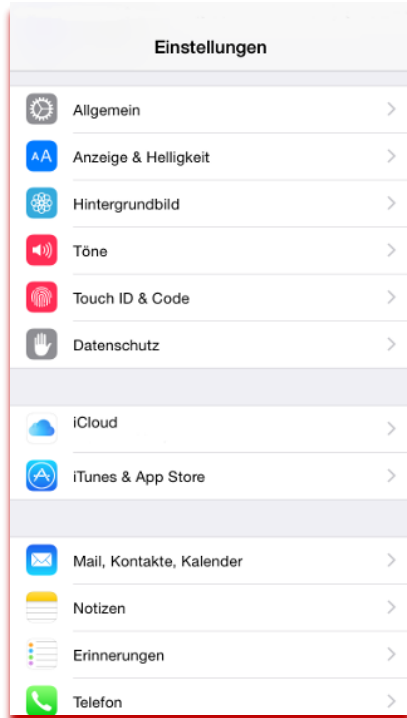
Einstellungen

AA Anzeige & Helligkeit

Allgemein
Anzeige & Helligkeit
Hintergrundbild
Töne
Touch ID & Code
Datenschutz

iCloud
iTunes & App Store

Mail, Kontakte, Kalender
Notizen
Erinnerungen
Telefon